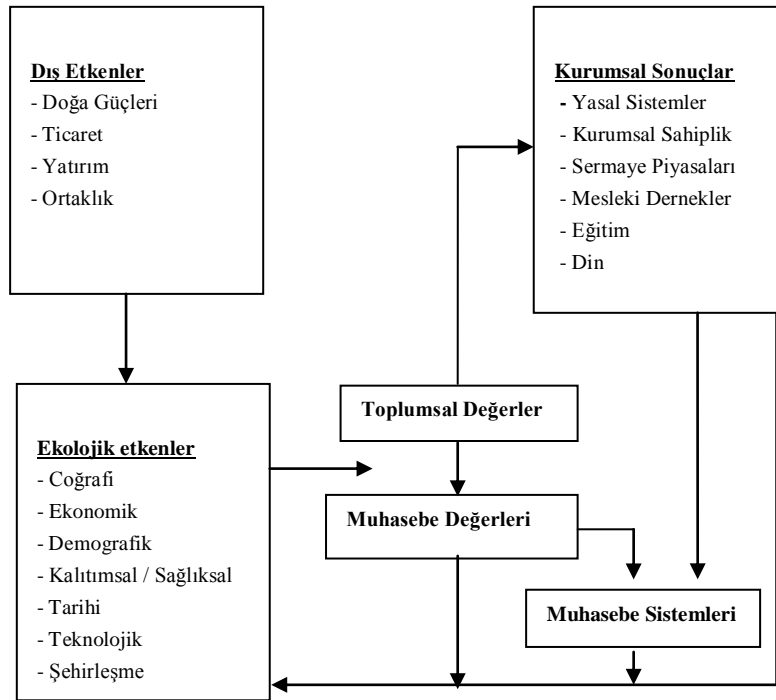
**Dış Etkenler**
- Doğa Güçleri
- Ticaret
- Yatırım
- Ortaklık

**Kurumsal Sonuçlar**
- Yasal Sistemler
- Kurumsal Sahiplik
- Sermaye Piyasaları
- Mesleki Dernekler
- Eğitim
- Din

**Ekolojik etkenler**
- Coğrafi
- Ekonomik
- Demografik
- Kalıtımsal / Sağlıksal
- Tarihi
- Teknolojik
- Şehirleşme

**Toplumsal Değerler**

**Muhasebe Değerleri**

**Muhasebe Sistemleri**